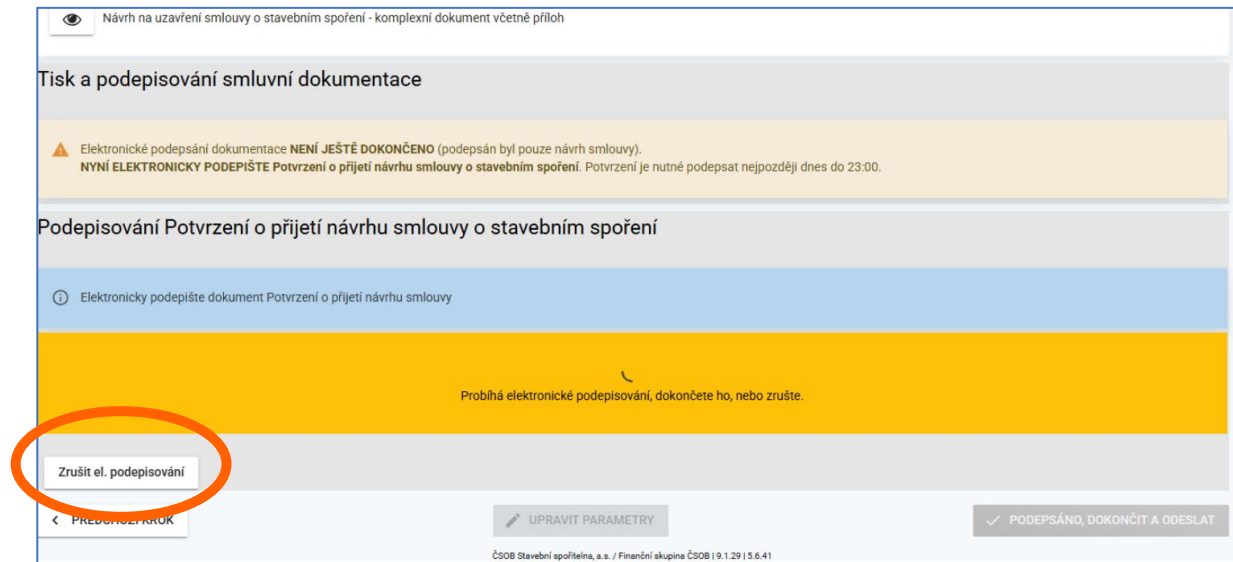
Návrh na uzavření smlouvy o stavebním spoření - komplexní dokument včetně příloh

Tisk a podepisování smluvní dokumentace

Elektronické podepsání dokumentace **NENÍ JEŠTĚ DOKONČENO** (podepsán byl pouze návrh smlouvy).
**NYNÍ ELEKTRONICKY PODEPIŠTE Potvrzení o přijetí návrhu smlouvy o stavebním spoření**. Potvrzení je nutné podepsat nejpozději dnes do 23:00.

Podepisování Potvrzení o přijetí návrhu smlouvy o stavebním spoření

Elektronicky podepište dokument Potvrzení o přijetí návrhu smlouvy

Probíhá elektronické podepisování, dokončete ho, nebo zrušte.

Zrušit el. podepisování

< PŘEDCHOZÍ KROK

UPRAVIT PARAMETRY

PODEPSÁNO, DOKONČIT A ODESLAT

ČSOB Stavební spořitelna, a.s. / Finanční skupina ČSOB | 9.1.29 | 5.6.41